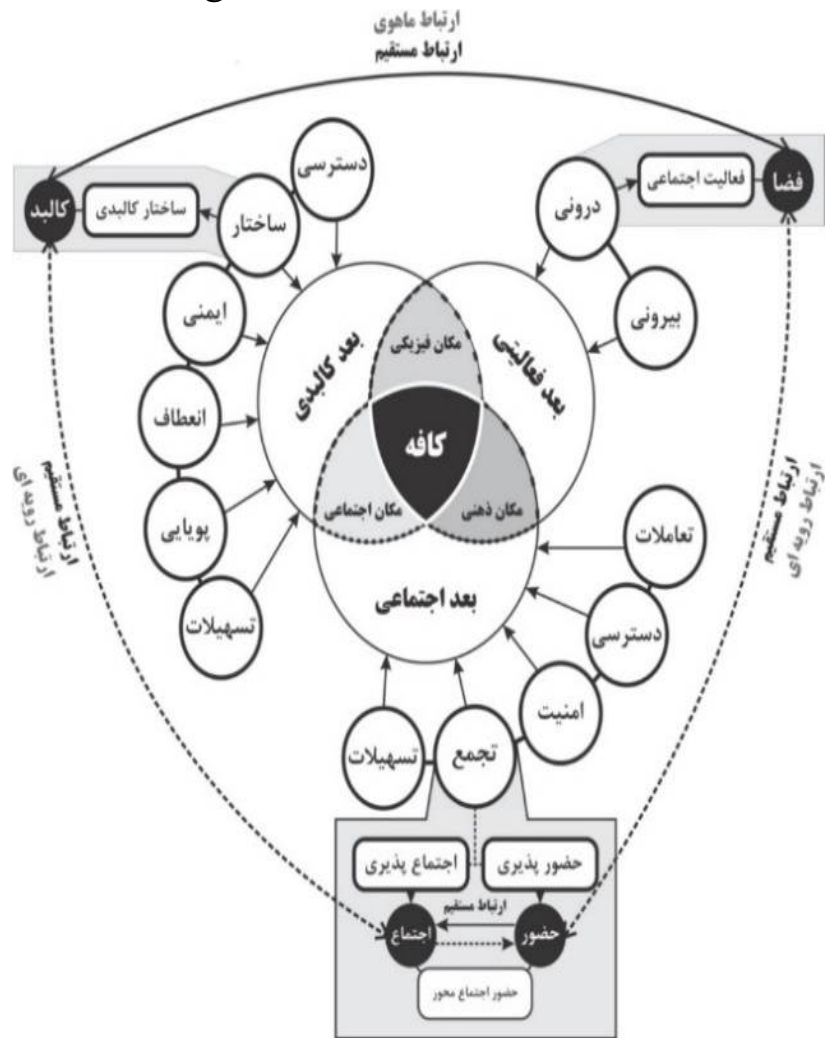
ارتباط ماهوی
ارتباط مستقیم

کالبد
ساختار کالبدی
دسترسی
ساختار
فضا
فعالیت اجتماعی
درونی
بیرونی
ایمنی
انعطاف
پویایی
تسهیلات
بعد کالبدی
بعد فعالیتی
مکان فیزیکی
کافه
مکان اجتماعی
مکان ذهنی
بعد اجتماعی
تعاملات
دسترسی
امنیت
تجمع
تسهیلات
ارتباط مستقیم
ارتباط رویه ای
ارتباط مستقیم
ارتباط رویه ای
اجتماع پذیری
حضور پذیری
ارتباط مستقیم
اجتماع
حضور
حضور اجتماع محور